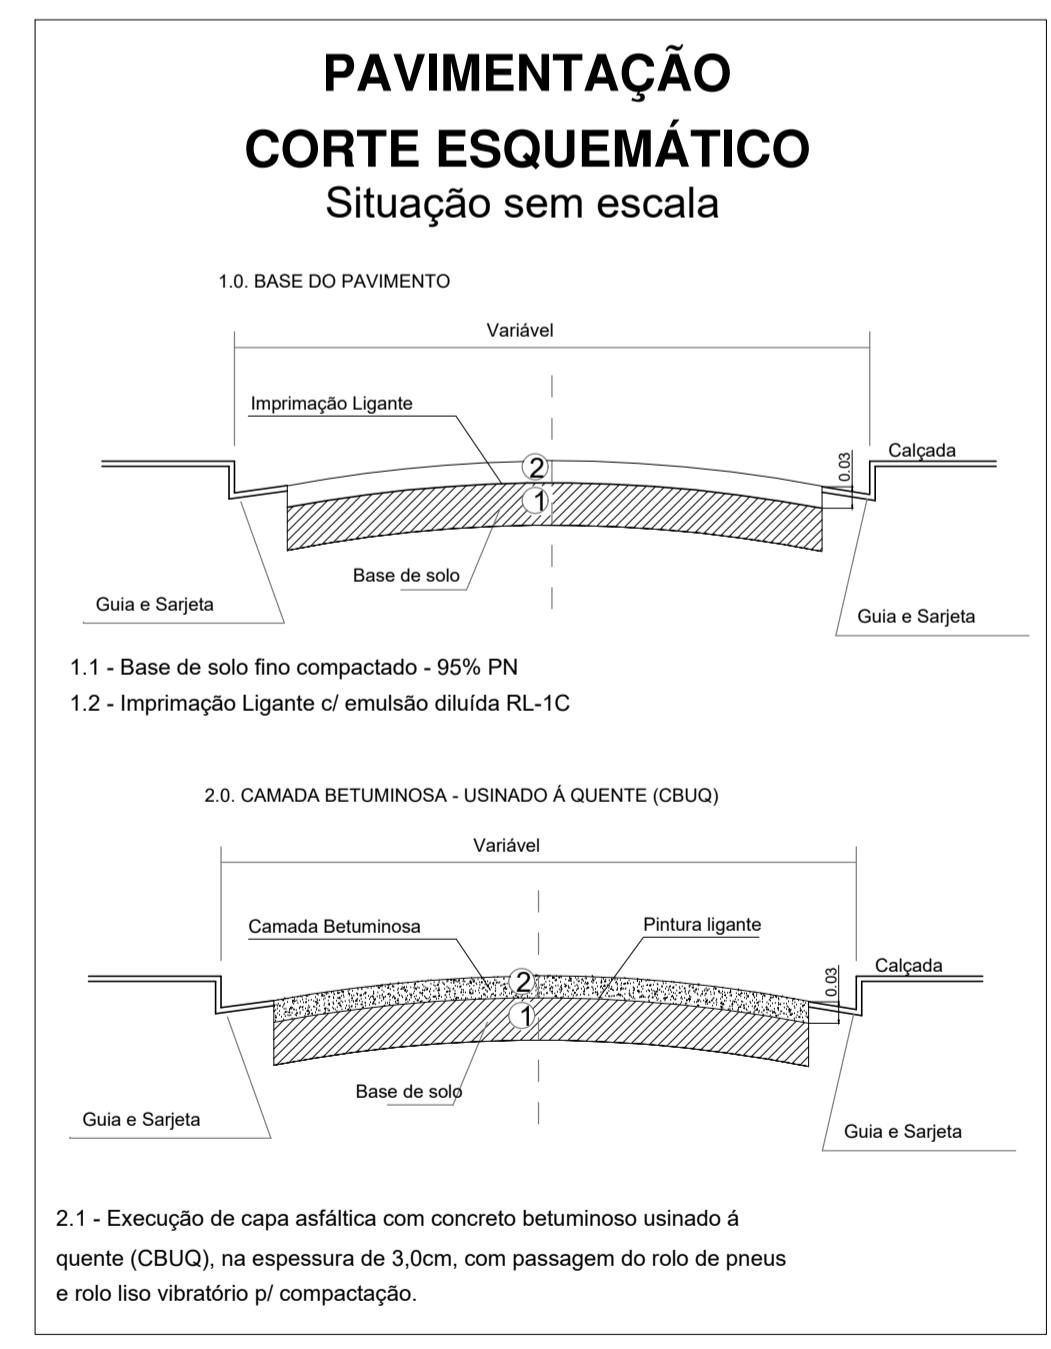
PAVIMENTAÇÃO
CORTE ESQUEMÁTICO
Situação sem escala

1.0. BASE DO PAVIMENTO

Variável

Imprimação Ligante

2

1

0.03

Calçada

Base de solo

Guia e Sarjeta

Guia e Sarjeta

1.1 - Base de solo fino compactado - 95% PN
1.2 - Imprimação Ligante c/ emulsão diluída RL-1C

2.0. CAMADA BETUMINOSA - USINADO Á QUENTE (CBUQ)

Variável

Camada Betuminosa

Pintura ligante

2

1

0.03

Calçada

Base de solo

Guia e Sarjeta

Guia e Sarjeta

2.1 - Execução de capa asfáltica com concreto betuminoso usinado á quente (CBUQ), na espessura de 3,0cm, com passagem do rolo de pneus e rolo liso vibratório p/ compactação.